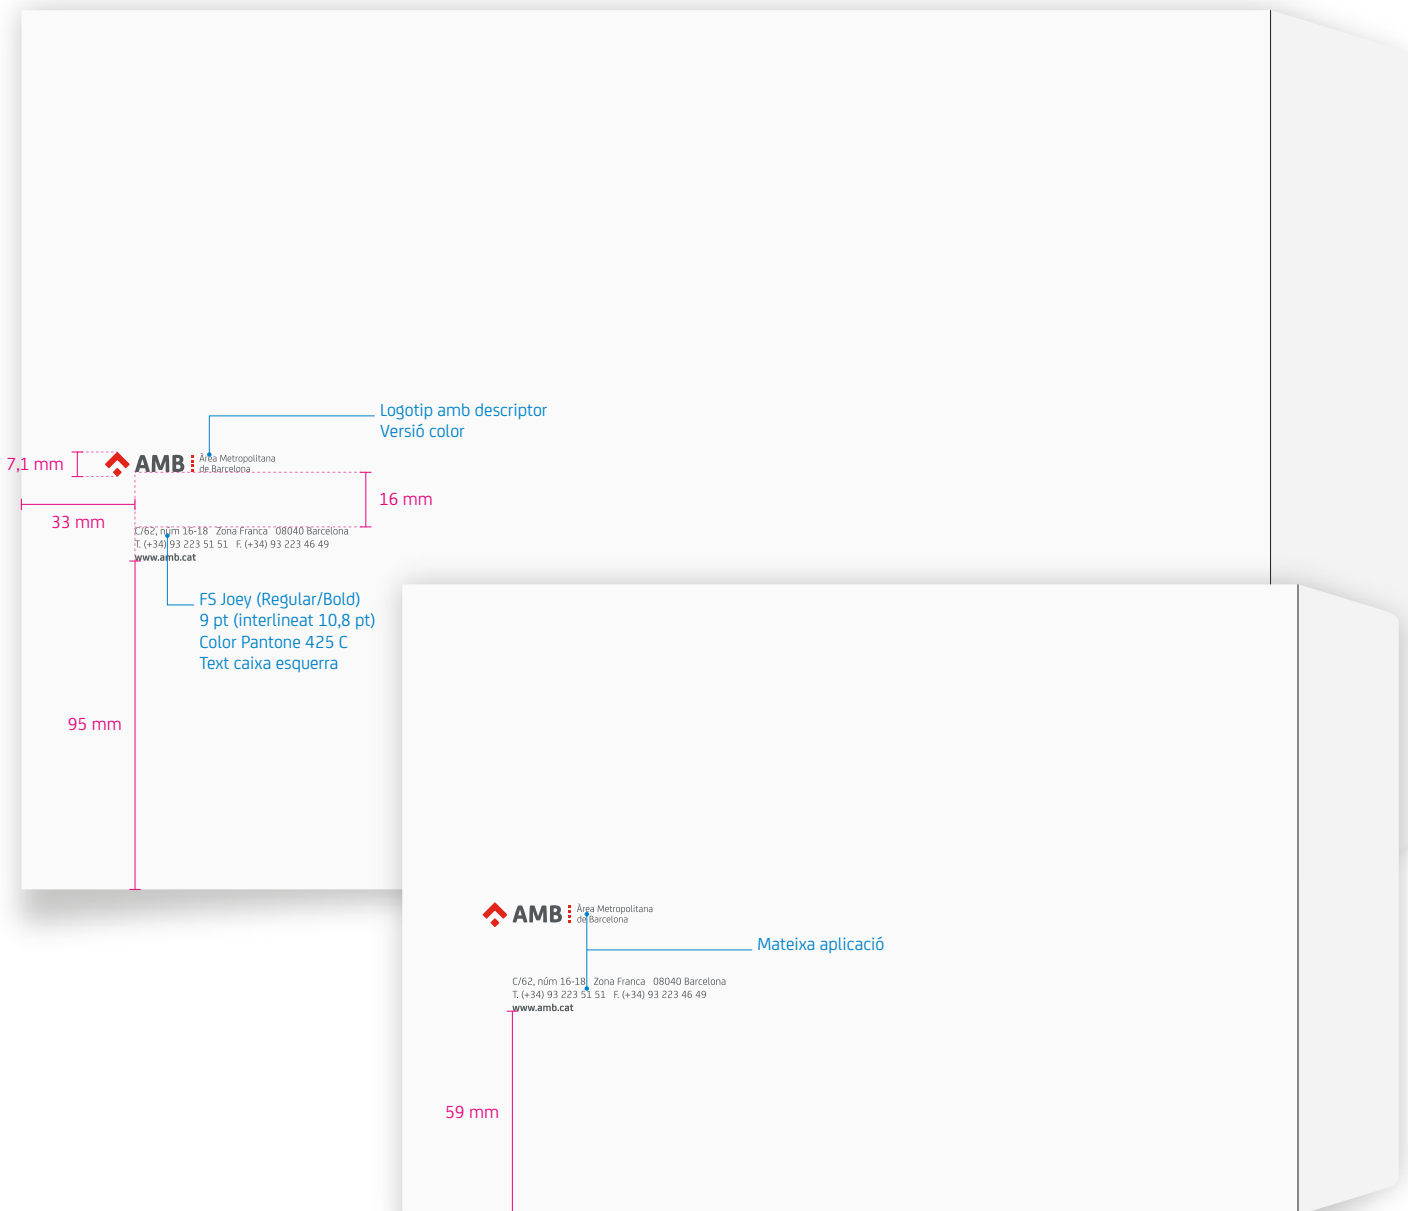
Logotip amb descriptor
Versió color

7,1 mm

AMB Àrea Metropolitana de Barcelona

16 mm

33 mm

C/62, núm 16-18 Zona Franca 08040 Barcelona
T. (+34) 93 223 51 51 F. (+34) 93 223 46 49
www.amb.cat

FS Joey (Regular/Bold)
9 pt (interlineat 10,8 pt)
Color Pantone 425 C
Text caixa esquerra

95 mm

AMB Àrea Metropolitana de Barcelona

Mateixa aplicació

C/62, núm 16-18 Zona Franca 08040 Barcelona
T. (+34) 93 223 51 51 F. (+34) 93 223 46 49
www.amb.cat

59 mm